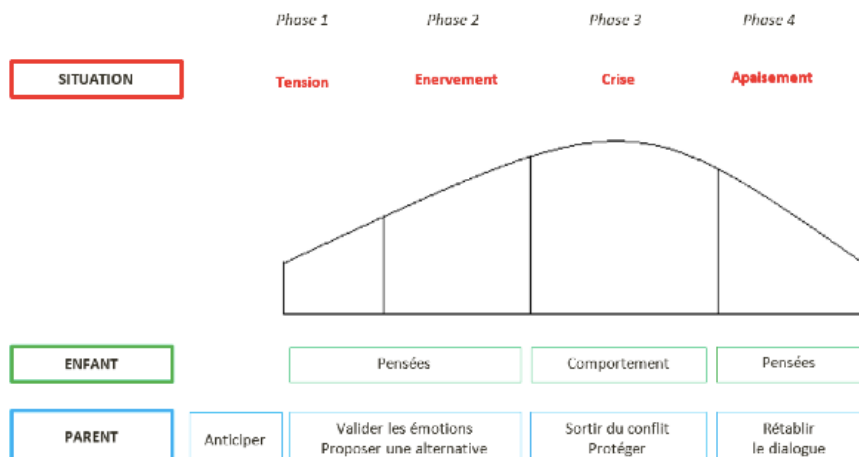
Phase 1 Phase 2 Phase 3 Phase 4

SITUATION

Tension Enervement Crise Apaisement

ENFANT

Pensées

Comportement

Pensées

PARENT

Anticiper

Valider les émotions
Proposer une alternative

Sortir du conflit
Protéger

Rétablir
le dialogue